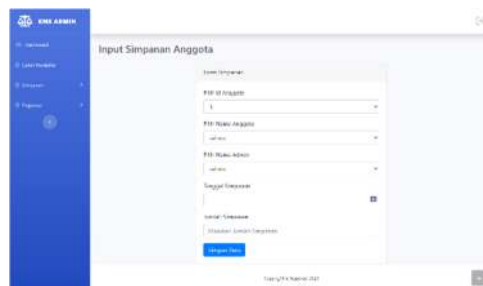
KMK ADMIN

Dashboard

Data Anggota

Simpanan

Pinjaman

Input Simpanan Anggota

Form Simpanan

Pilih Id Anggota

1

Pilih Nama Anggota

- pilih -

Pilih Nama Admin

- pilih -

Tanggal Simpanan

Jumlah Simpanan

Masukkan Jumlah Simpanan

Simpan Data

Copyright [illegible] 2021